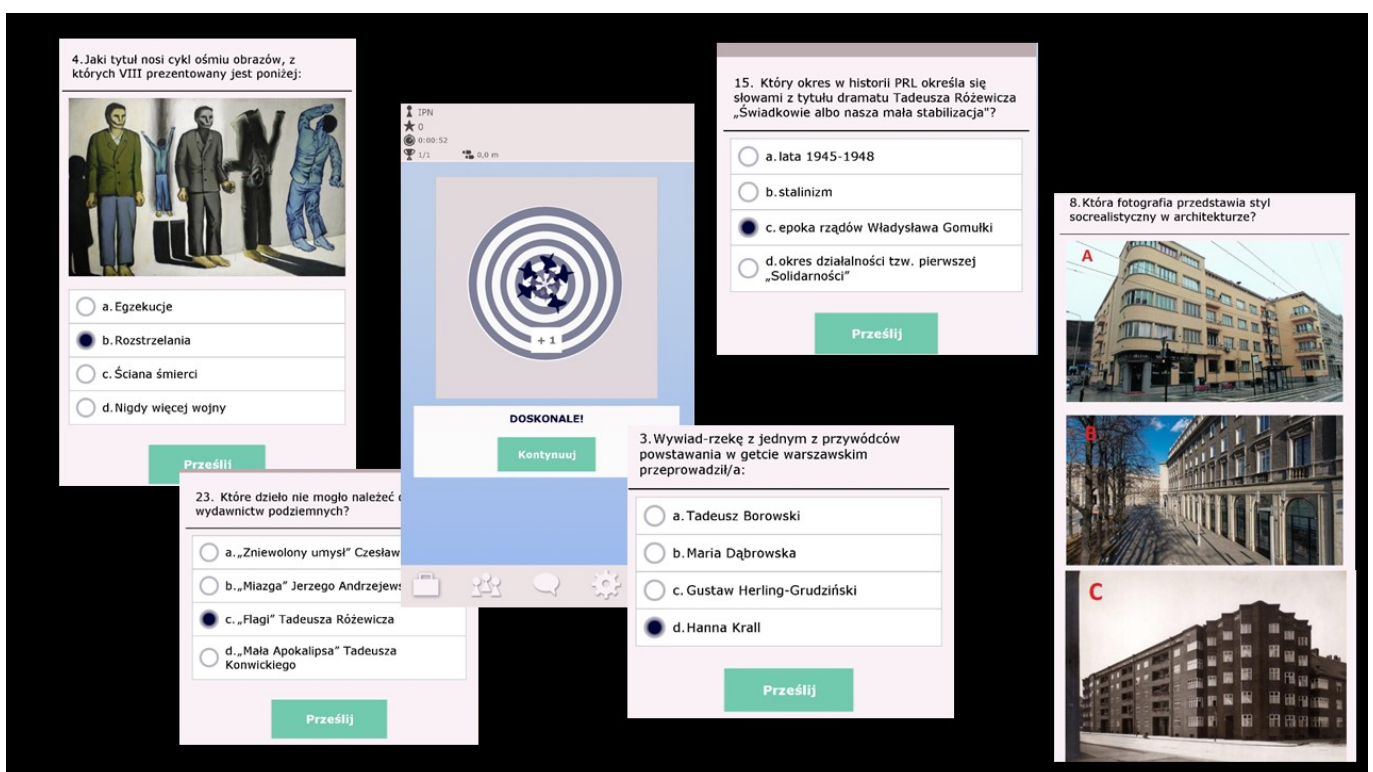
4. Jaki tytuł nosi cykl ośmiu obrazów, z których VIII prezentowany jest poniżej:

a. Egzekucje
b. Rozstrzelania
c. Ściana śmierci
d. Nigdy więcej wojny

Prześlij

IPN
0
0:00:52
1/1
0,0 m

+1

DOSKONALE!

Kontynuuj

23. Które dzieło nie mogło należeć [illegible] wydawnictw podziemnych?

a. „Zniewolony umysł" Czesław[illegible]
b. „Miazga" Jerzego Andrzejews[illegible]
c. „Flagi" Tadeusza Różewicza
d. „Mała Apokalipsa" Tadeusza Konwickiego

Prześlij

15. Który okres w historii PRL określa się słowami z tytułu dramatu Tadeusza Różewicza „Świadkowie albo nasza mała stabilizacja"?

a. lata 1945-1948
b. stalinizm
c. epoka rządów Władysława Gomułki
d. okres działalności tzw. pierwszej „Solidarności"

Prześlij

3. Wywiad-rzekę z jednym z przywódców powstawania w getcie warszawskim przeprowadził/a:

a. Tadeusz Borowski
b. Maria Dąbrowska
c. Gustaw Herling-Grudziński
d. Hanna Krall

Prześlij

8. Która fotografia przedstawia styl socrealistyczny w architekturze?

A
B
C